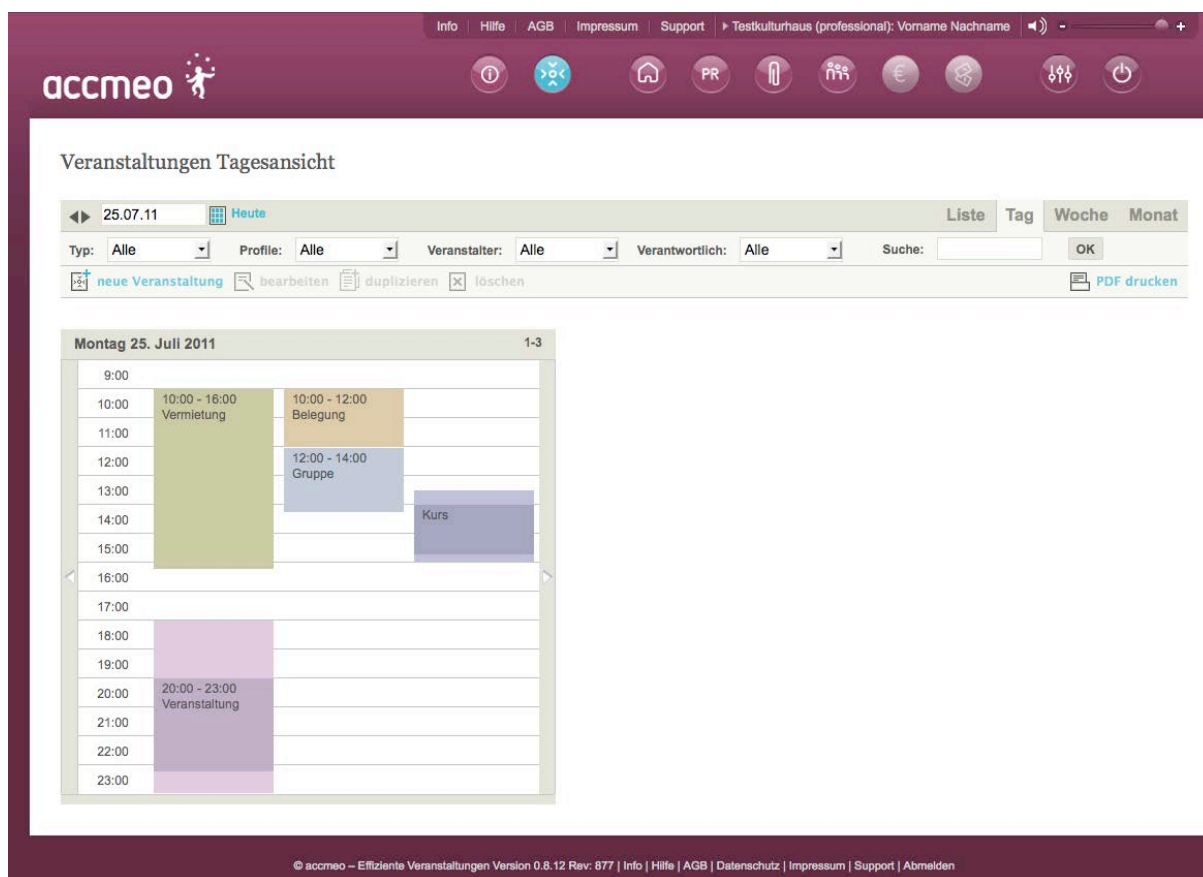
Info | Hilfe | AGB | Impressum | Support | ▸ Testkulturhaus (professional): Vorname Nachname

accmeo

PR

Veranstaltungen Tagesansicht

25.07.11 Heute

Liste Tag Woche Monat

Typ: Alle Profile: Alle Veranstalter: Alle Verantwortlich: Alle Suche: OK

neue Veranstaltung bearbeiten duplizieren löschen

PDF drucken

Montag 25. Juli 2011 1-3

9:00
10:00
11:00
12:00
13:00
14:00
15:00
16:00
17:00
18:00
19:00
20:00
21:00
22:00
23:00

10:00 - 16:00 Vermietung

10:00 - 12:00 Belegung

12:00 - 14:00 Gruppe

Kurs

20:00 - 23:00 Veranstaltung

© accmeo – Effiziente Veranstaltungen Version 0.8.12 Rev: 877 | Info | Hilfe | AGB | Datenschutz | Impressum | Support | Abmelden